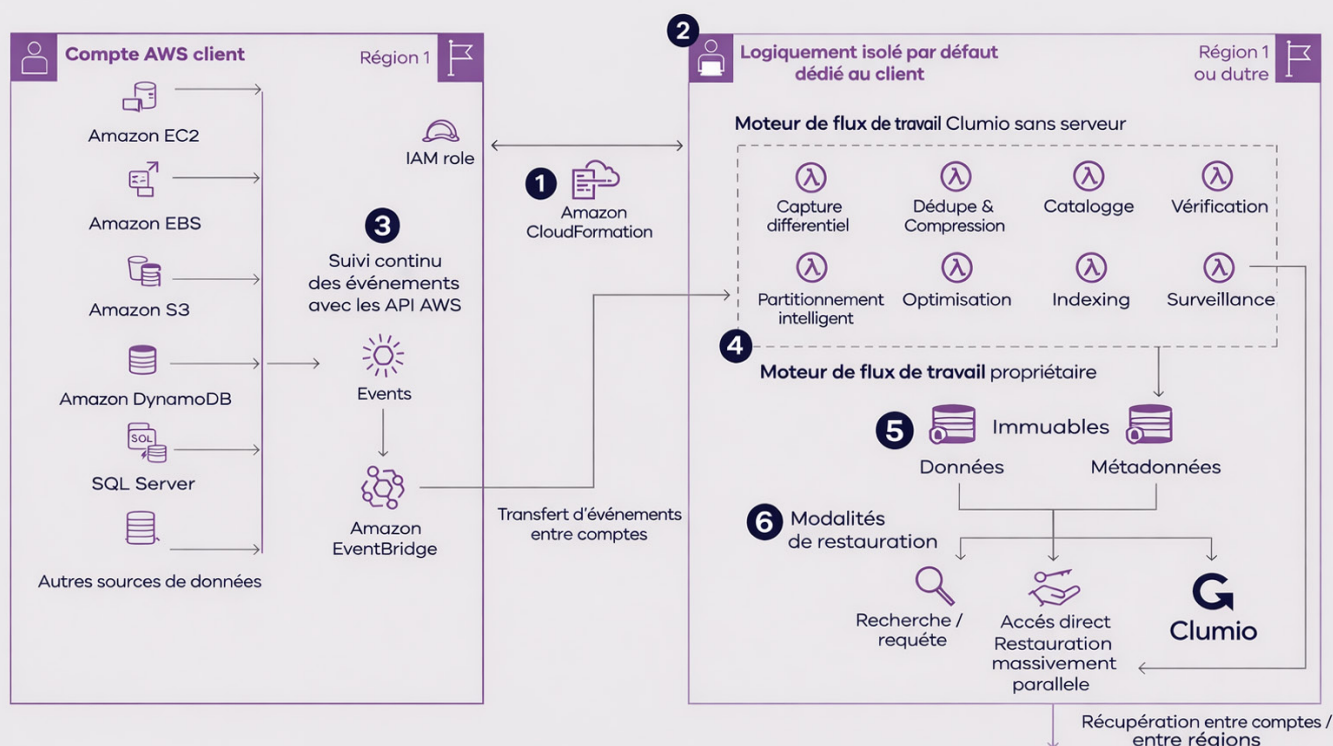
Compte AWS client

Région 1

Amazon EC2

Amazon EBS

Amazon S3

Amazon DynamoDB

SOL

SQL Server

Autres sources de données

IAM role

3 Suivi continu des événements avec les API AWS

Events

Amazon EventBridge

1 Amazon CloudFormation

Transfert d'événements entre comptes

2 Logiquement isolé par défaut dédié au client

Région 1 ou dutre

Moteur de flux de travail Clumio sans serveur

Capture differentiel

Dédupe & Compression

Catalogge

Vérification

Partitionnement intelligent

Optimisation

Indexing

Surveillance

4 Moteur de flux de travail propriétaire

5 Immuables

Données

Métadonnées

6 Modalités de restauration

Recherche / requête

Accés direct Restauration massivement parallele

Clumio

Récupération entre comptes / entre régions